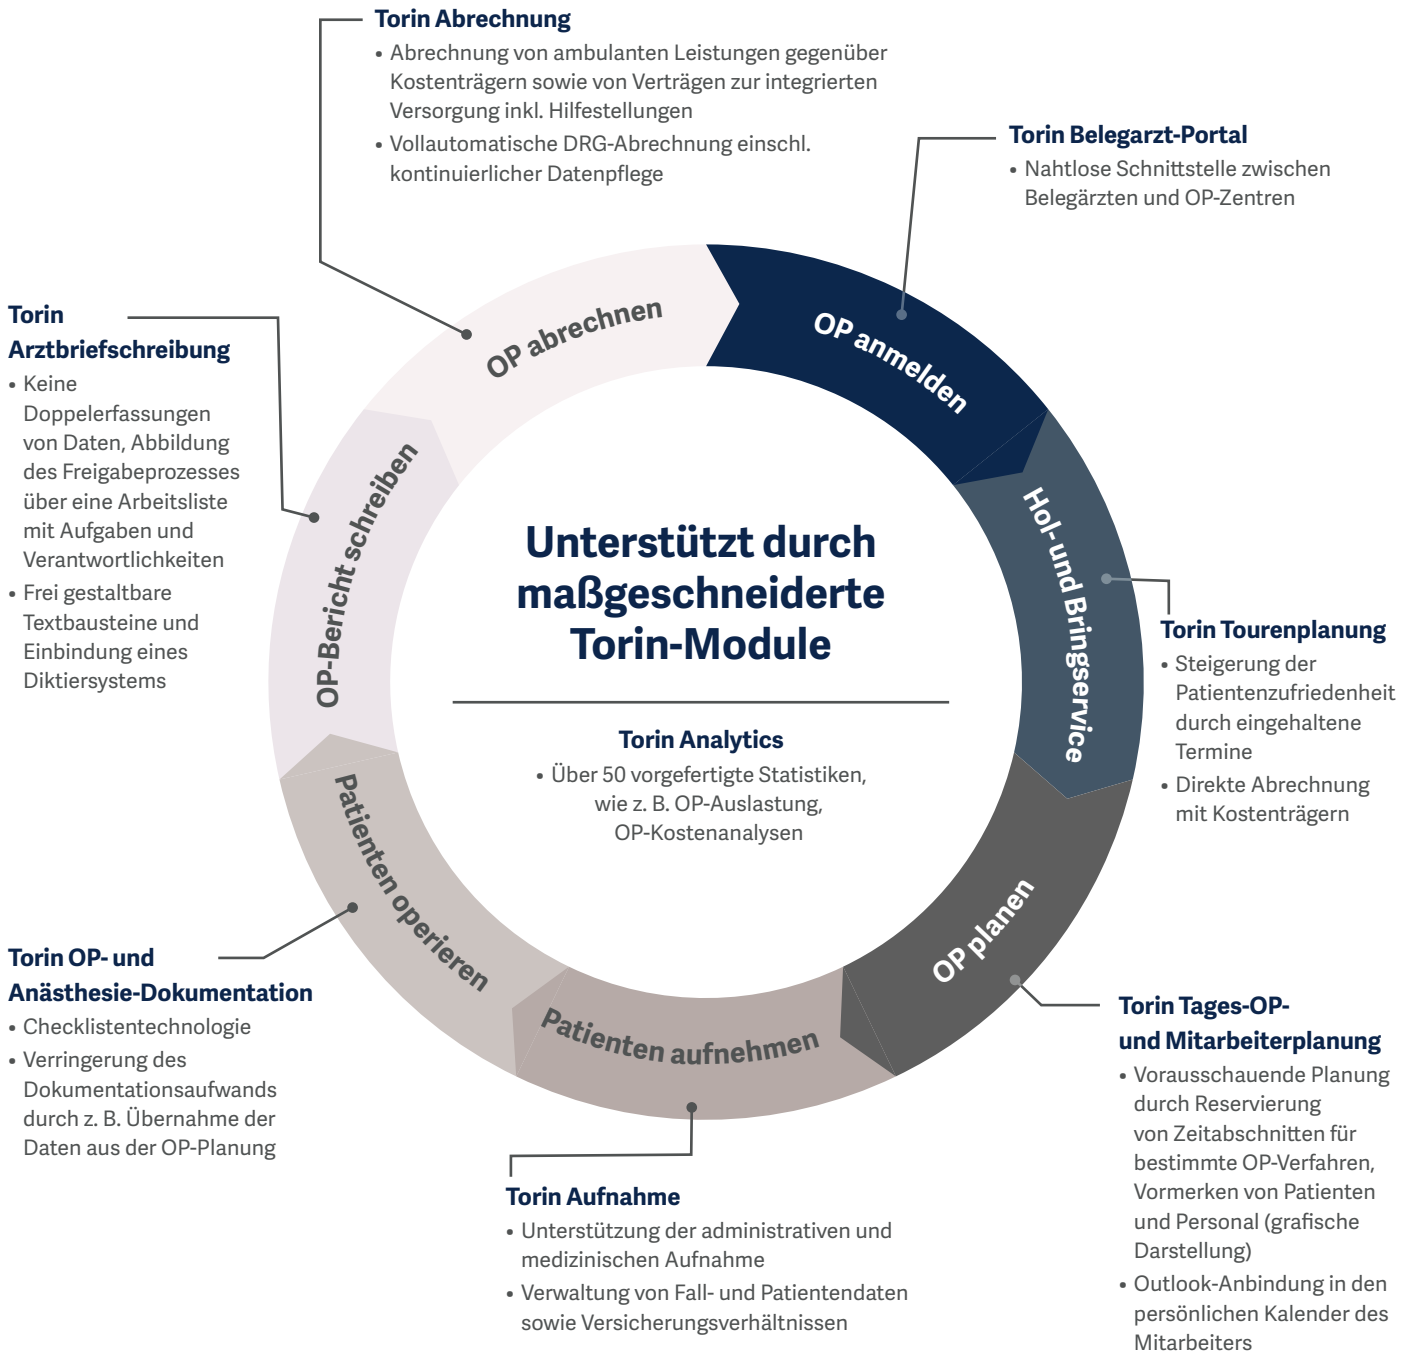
Torin Abrechnung
• Abrechnung von ambulanten Leistungen gegenüber Kostenträgern sowie von Verträgen zur integrierten Versorgung inkl. Hilfestellungen
• Vollautomatische DRG-Abrechnung einschl. kontinuierlicher Datenpflege

Torin Belegarzt-Portal
• Nahtlose Schnittstelle zwischen Belegärzten und OP-Zentren

Torin Arztbriefschreibung
• Keine Doppelerfassungen von Daten, Abbildung des Freigabeprozesses über eine Arbeitsliste mit Aufgaben und Verantwortlichkeiten
• Frei gestaltbare Textbausteine und Einbindung eines Diktiersystems

OP abrechnen

OP anmelden

OP-Bericht schreiben

Hol- und Bringservice

Unterstützt durch maßgeschneiderte Torin-Module

Torin Analytics
• Über 50 vorgefertigte Statistiken, wie z. B. OP-Auslastung, OP-Kostenanalysen

Torin Tourenplanung
• Steigerung der Patientenzufriedenheit durch eingehaltene Termine
• Direkte Abrechnung mit Kostenträgern

Patienten operieren

OP planen

Patienten aufnehmen

Torin OP- und Anästhesie-Dokumentation
• Checklistentechnologie
• Verringerung des Dokumentationsaufwands durch z. B. Übernahme der Daten aus der OP-Planung

Torin Tages-OP- und Mitarbeiterplanung
• Vorausschauende Planung durch Reservierung von Zeitabschnitten für bestimmte OP-Verfahren, Vormerken von Patienten und Personal (grafische Darstellung)
• Outlook-Anbindung in den persönlichen Kalender des Mitarbeiters

Torin Aufnahme
• Unterstützung der administrativen und medizinischen Aufnahme
• Verwaltung von Fall- und Patientendaten sowie Versicherungsverhältnissen